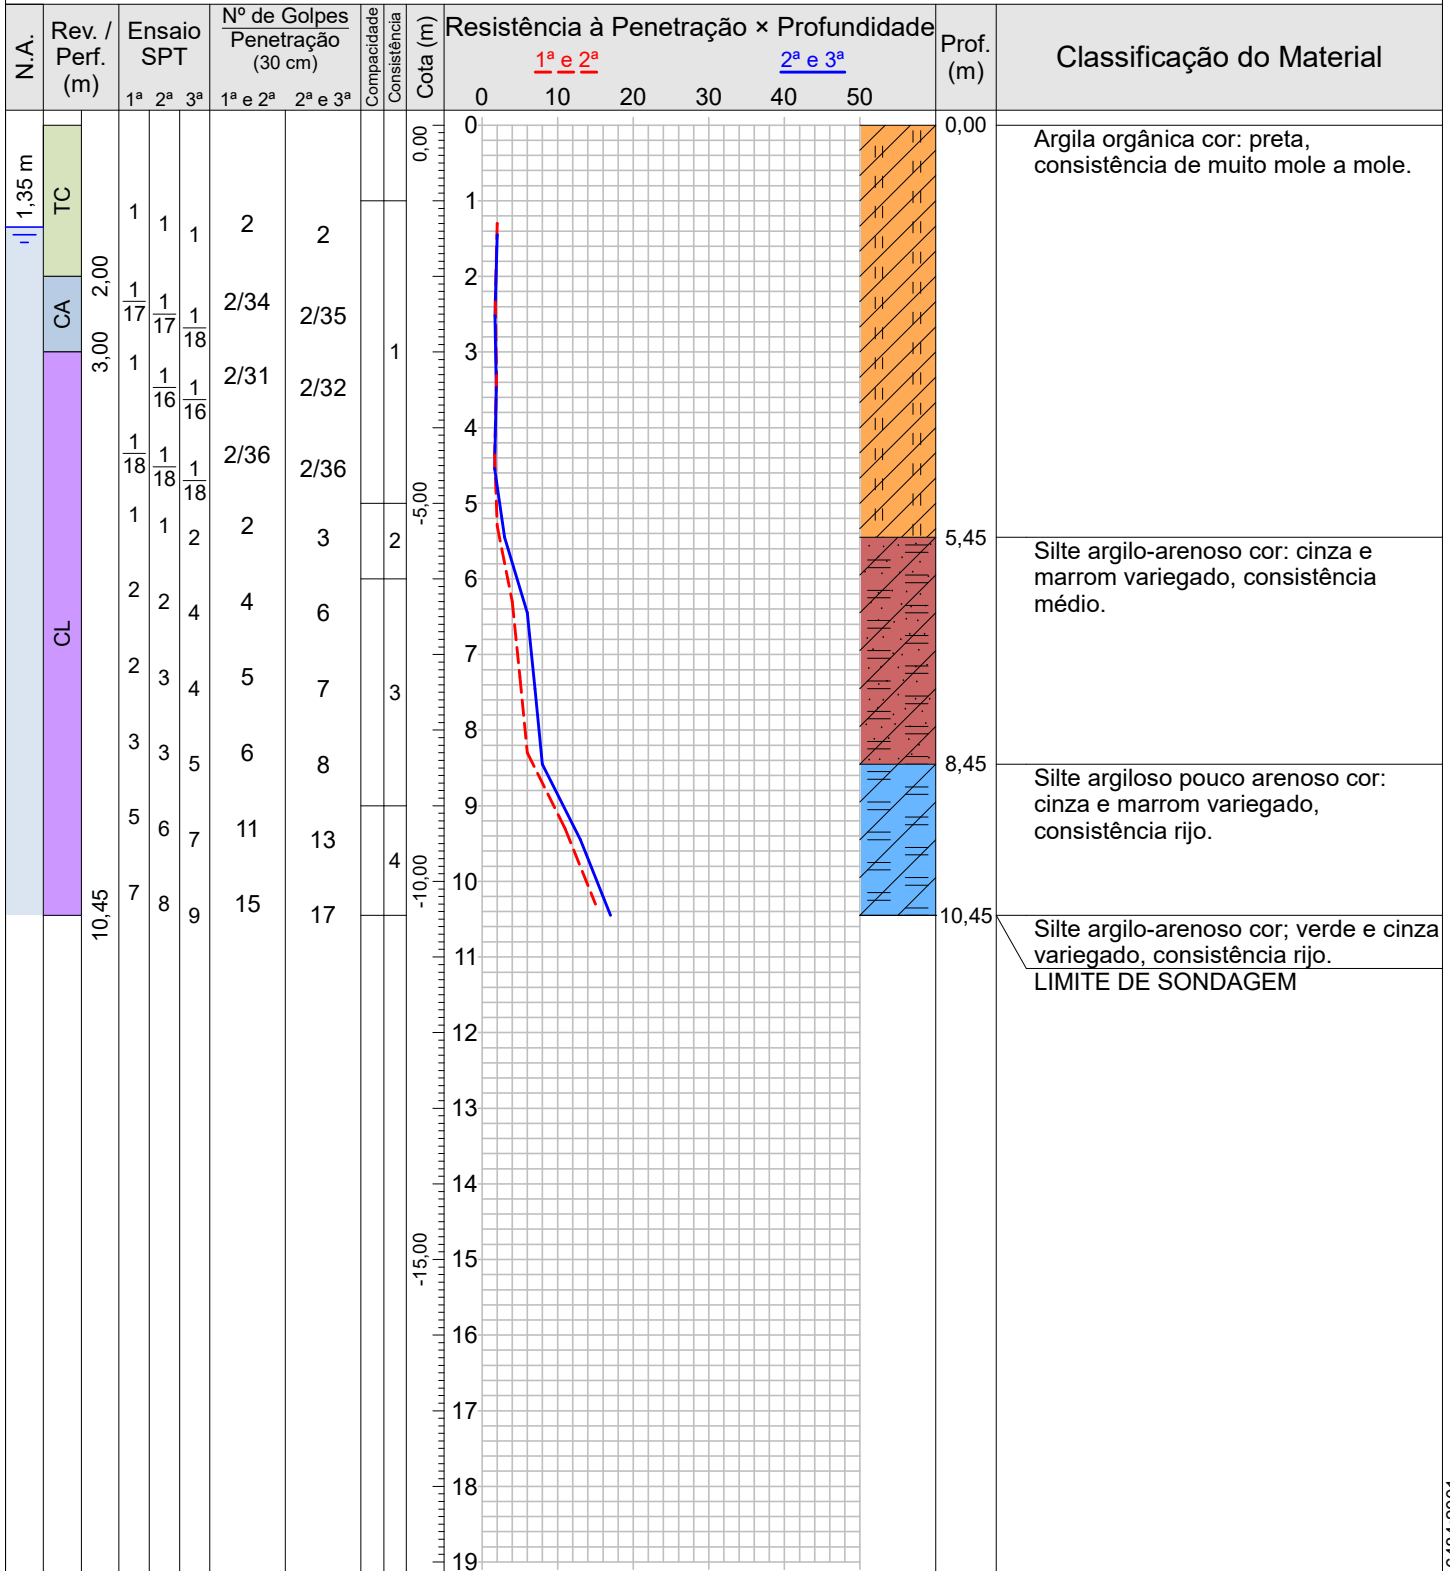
| N.A. | Rev. / Perf. (m) | Ensaio SPT 1ª | 2ª | 3ª | Nº de Golpes Penetração (30 cm) 1ª e 2ª | 2ª e 3ª | Compacidade | Consistência | Cota (m) | Resistência à Penetração × Profundidade | Prof. (m) | Classificação do Material |
|---|---|---|---|---|---|---|---|---|---|---|---|---|

1,35 m

TC
CA
CL

2,00
3,00
10,45

| 1 | 1 | 1 | 2 | 2 |
|---|---|---|---|---|
| $\frac{1}{17}$ | $\frac{1}{17}$ | $\frac{1}{18}$ | 2/34 | 2/35 |
| 1 | $\frac{1}{16}$ | $\frac{1}{16}$ | 2/31 | 2/32 |
| $\frac{1}{18}$ | $\frac{1}{18}$ | $\frac{1}{18}$ | 2/36 | 2/36 |
| 1 | 1 | 2 | 2 | 3 |
| 2 | 2 | 4 | 4 | 6 |
| 2 | 3 | 4 | 5 | 7 |
| 3 | 3 | 5 | 6 | 8 |
| 5 | 6 | 7 | 11 | 13 |
| 7 | 8 | 9 | 15 | 17 |

1
2
3
4

0,00
-5,00
-10,00
-15,00

1ª e 2ª
2ª e 3ª
0 10 20 30 40 50
0 1 2 3 4 5 6 7 8 9 10 11 12 13 14 15 16 17 18 19

0,00
Argila orgânica cor: preta, consistência de muito mole a mole.

5,45
Silte argilo-arenoso cor: cinza e marrom variegado, consistência médio.

8,45
Silte argiloso pouco arenoso cor: cinza e marrom variegado, consistência rijo.

10,45
Silte argilo-arenoso cor; verde e cinza variegado, consistência rijo.
LIMITE DE SONDAGEM